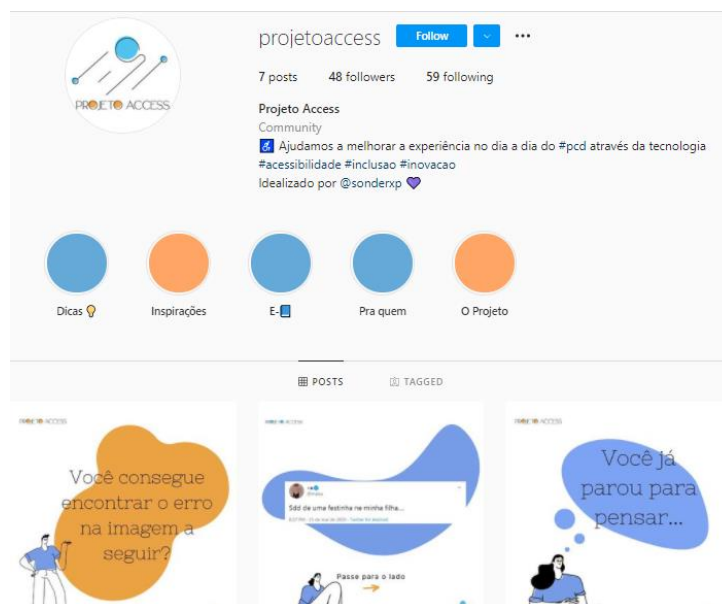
PROJETO ACCESS

projetoaccess Follow

7 posts 48 followers 59 following

Projeto Access
Community
♿ Ajudamos a melhorar a experiência no dia a dia do #pcd através da tecnologia #acessibilidade #inclusao #inovacao
Idealizado por @sonderxp 💜

Dicas 💡
Inspirações
E-📘
Pra quem
O Projeto

POSTS TAGGED

PROJETO ACCESS
Você consegue encontrar o erro na imagem a seguir?

PROJETO ACCESS
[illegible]
Sdd de uma festinha na minha filha...
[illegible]
Passe para o lado

PROJETO ACCESS
Você já parou para pensar...